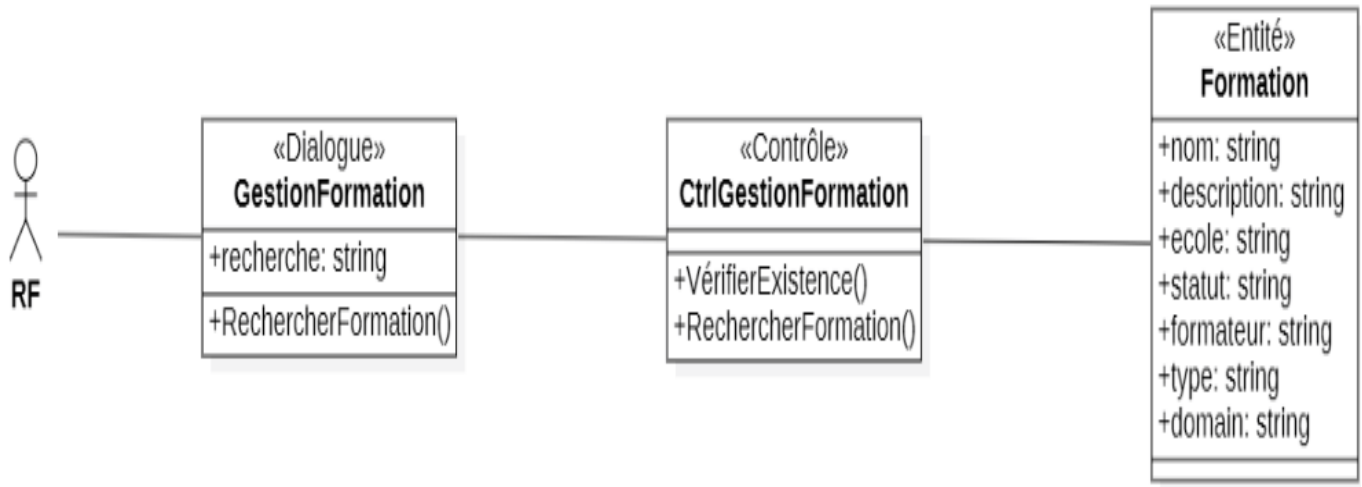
RF

«Dialogue»
GestionFormation
+recherche: string
+RechercherFormation()

«Contrôle»
CtrlGestionFormation
+VérifierExistence()
+RechercherFormation()

«Entité»
Formation
+nom: string
+description: string
+ecole: string
+statut: string
+formateur: string
+type: string
+domain: string